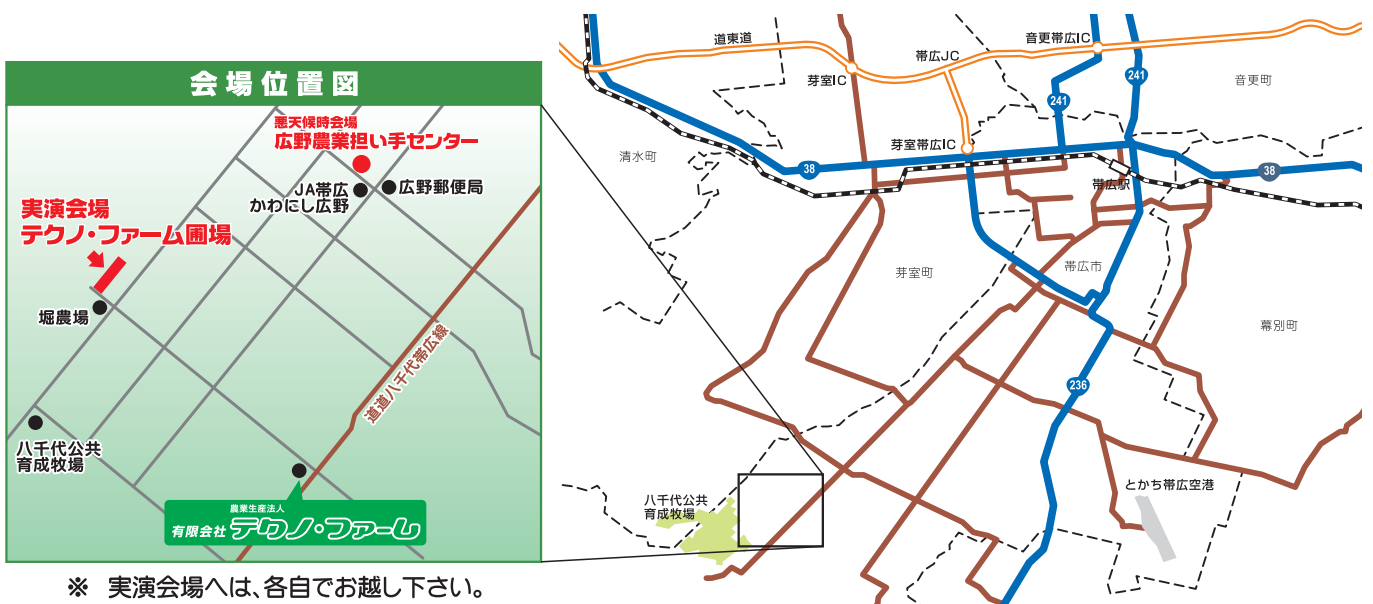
会場位置図

悪天候時会場
広野農業担い手センター

JA帯広
かわにし広野

広野郵便局

実演会場
テクノ・ファーム圃場

堀農場

道道八千代帯広線

八千代公共
育成牧場

農業生産法人
有限会社 テクノ・ファーム

※ 実演会場へは、各自でお越し下さい。

道東道
帯広JC
音更帯広IC
芽室IC
芽室帯広IC
241
241
音更町
清水町
38
38
帯広駅
芽室町
帯広市
幕別町
236
八千代公共
育成牧場
とかち帯広空港